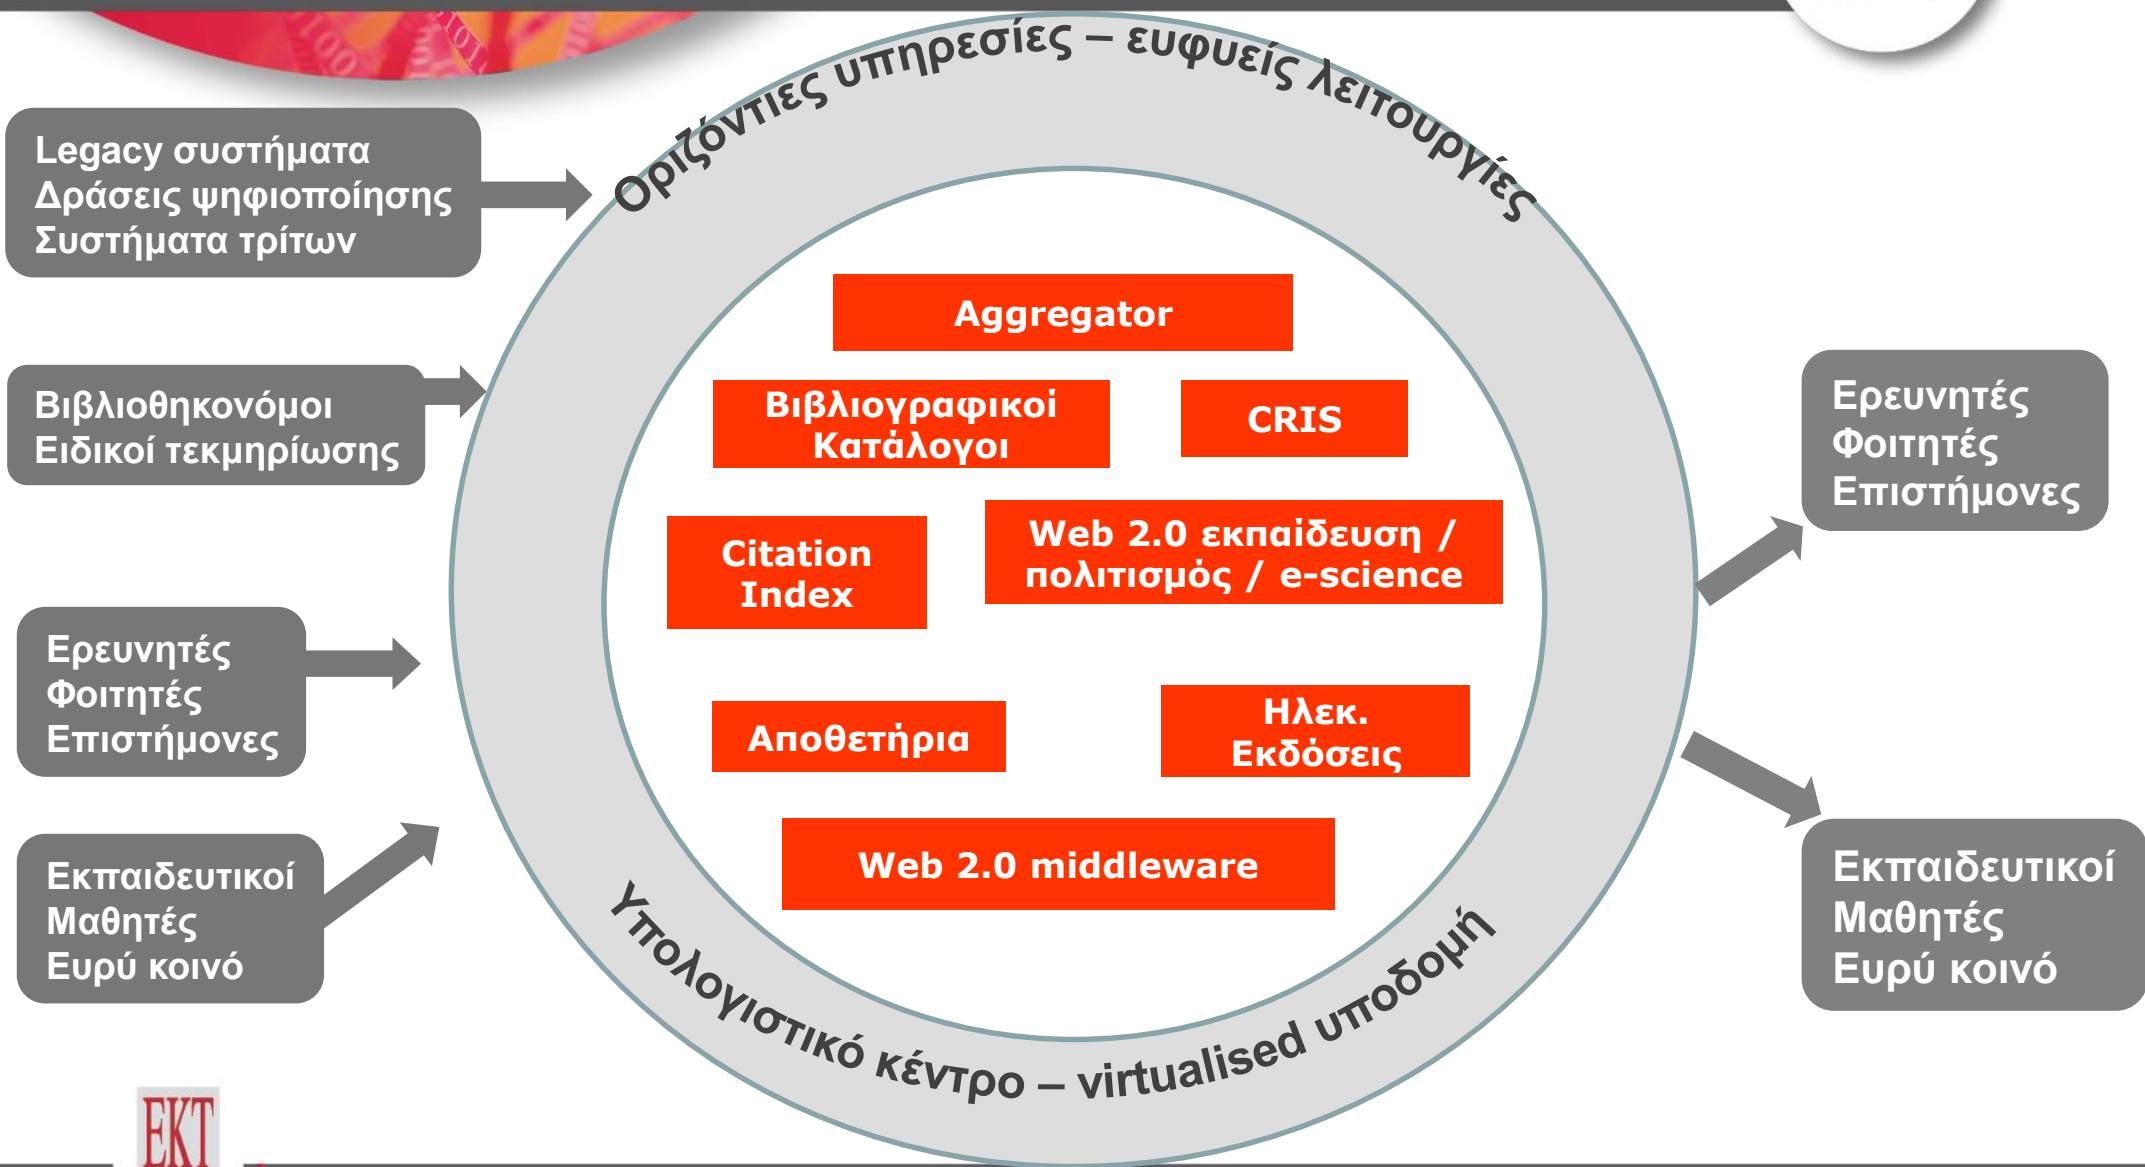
Legacy συστήματα
Δράσεις ψηφιοποίησης
Συστήματα τρίτων

Βιβλιοθηκονόμοι
Ειδικοί τεκμηρίωσης

Ερευνητές
Φοιτητές
Επιστήμονες

Εκπαιδευτικοί
Μαθητές
Ευρύ κοινό

Οριζόντιες υπηρεσίες – ευφυείς λειτουργίες

Aggregator

Βιβλιογραφικοί Κατάλογοι

CRIS

Citation Index

Web 2.0 εκπαίδευση / πολιτισμός / e-science

Αποθετήρια

Ηλεκ. Εκδόσεις

Web 2.0 middleware

Υπολογιστικό κέντρο – virtualised υποδομή

Ερευνητές
Φοιτητές
Επιστήμονες

Εκπαιδευτικοί
Μαθητές
Ευρύ κοινό

EKT